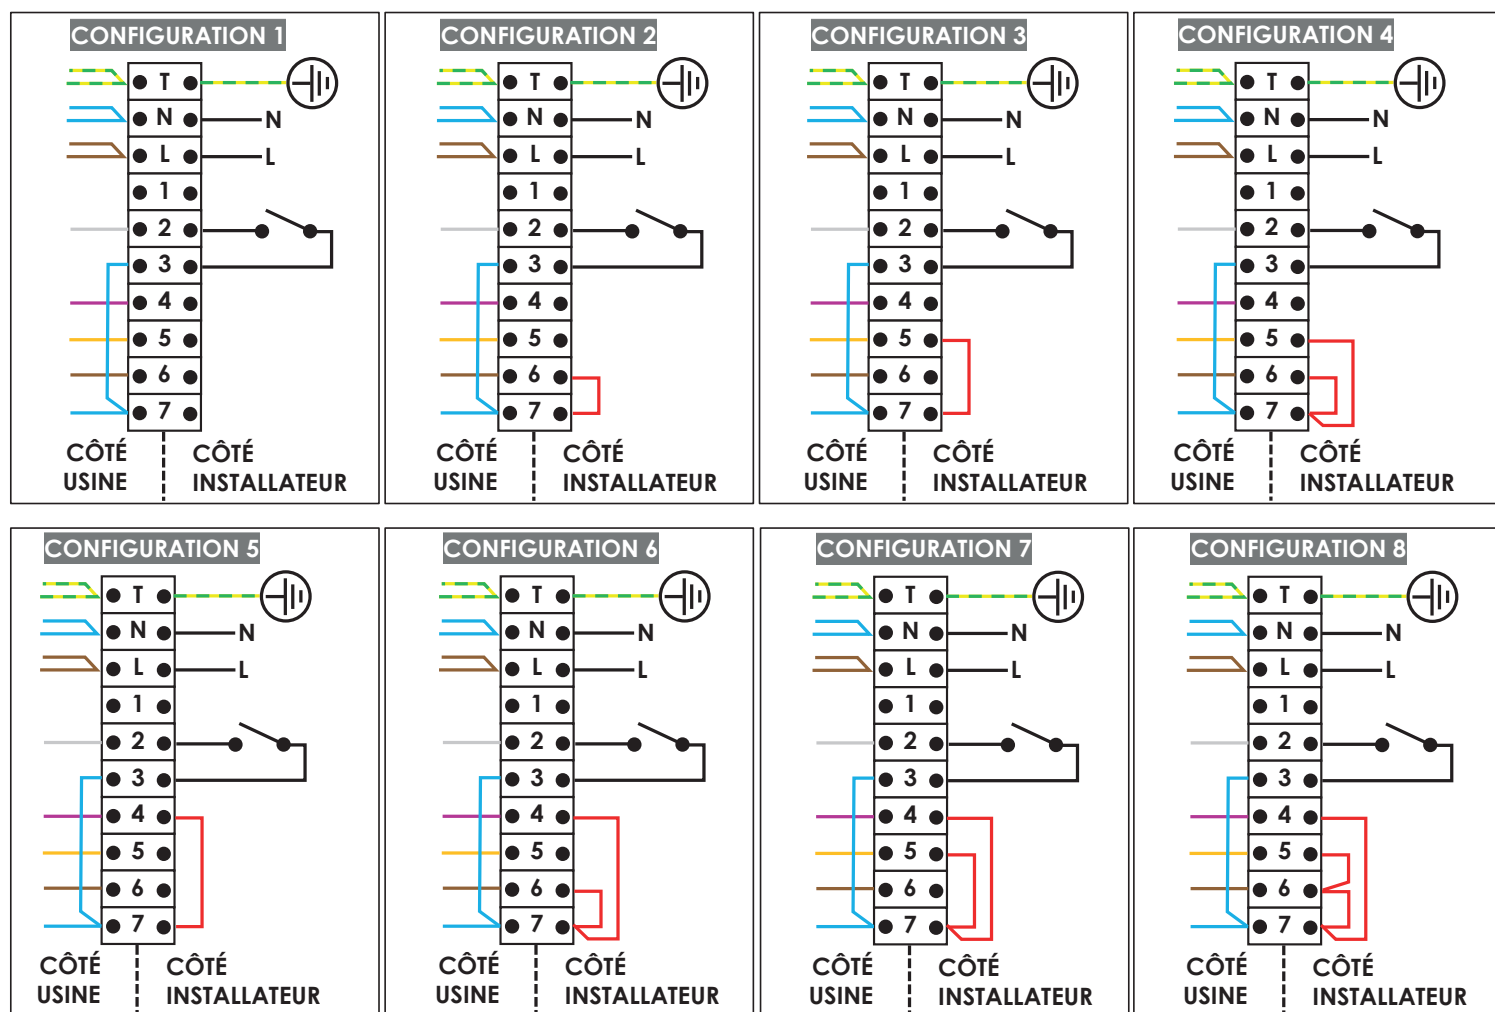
CONFIGURATION 1

T
N
L
1
2
3
4
5
6
7

N
L

CÔTÉ USINE

CÔTÉ INSTALLATEUR

CONFIGURATION 2

T
N
L
1
2
3
4
5
6
7

N
L

CÔTÉ USINE

CÔTÉ INSTALLATEUR

CONFIGURATION 3

T
N
L
1
2
3
4
5
6
7

N
L

CÔTÉ USINE

CÔTÉ INSTALLATEUR

CONFIGURATION 4

T
N
L
1
2
3
4
5
6
7

N
L

CÔTÉ USINE

CÔTÉ INSTALLATEUR

CONFIGURATION 5

T
N
L
1
2
3
4
5
6
7

N
L

CÔTÉ USINE

CÔTÉ INSTALLATEUR

CONFIGURATION 6

T
N
L
1
2
3
4
5
6
7

N
L

CÔTÉ USINE

CÔTÉ INSTALLATEUR

CONFIGURATION 7

T
N
L
1
2
3
4
5
6
7

N
L

CÔTÉ USINE

CÔTÉ INSTALLATEUR

CONFIGURATION 8

T
N
L
1
2
3
4
5
6
7

N
L

CÔTÉ USINE

CÔTÉ INSTALLATEUR